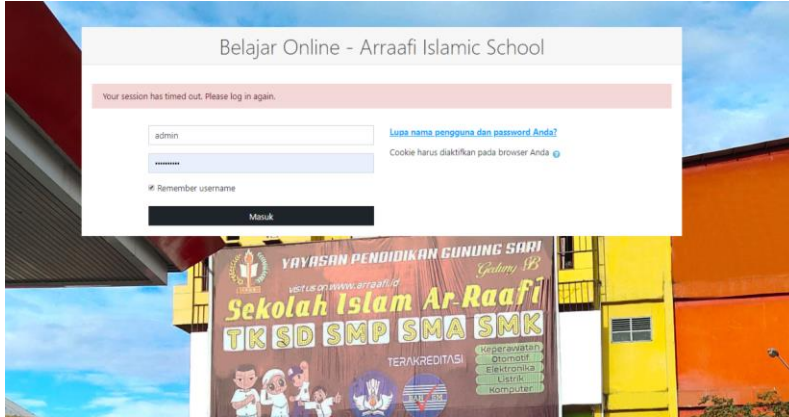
Belajar Online - Arraafi Islamic School

Your session has timed out. Please log in again.

admin

••••••••••

Remember username

Masuk

Lupa nama pengguna dan password Anda?

Cookie harus diaktifkan pada browser Anda

YAYASAN PENDIDIKAN GUNUNG SARI

Gedung B

visit us on www.arraafi.id

Sekolah Islam Ar-Raafi

TK SD SMP SMA SMK

TERAKREDITASI

Keperawatan
Otomotif
Elektronika
Listrik
Komputer

BAN SM